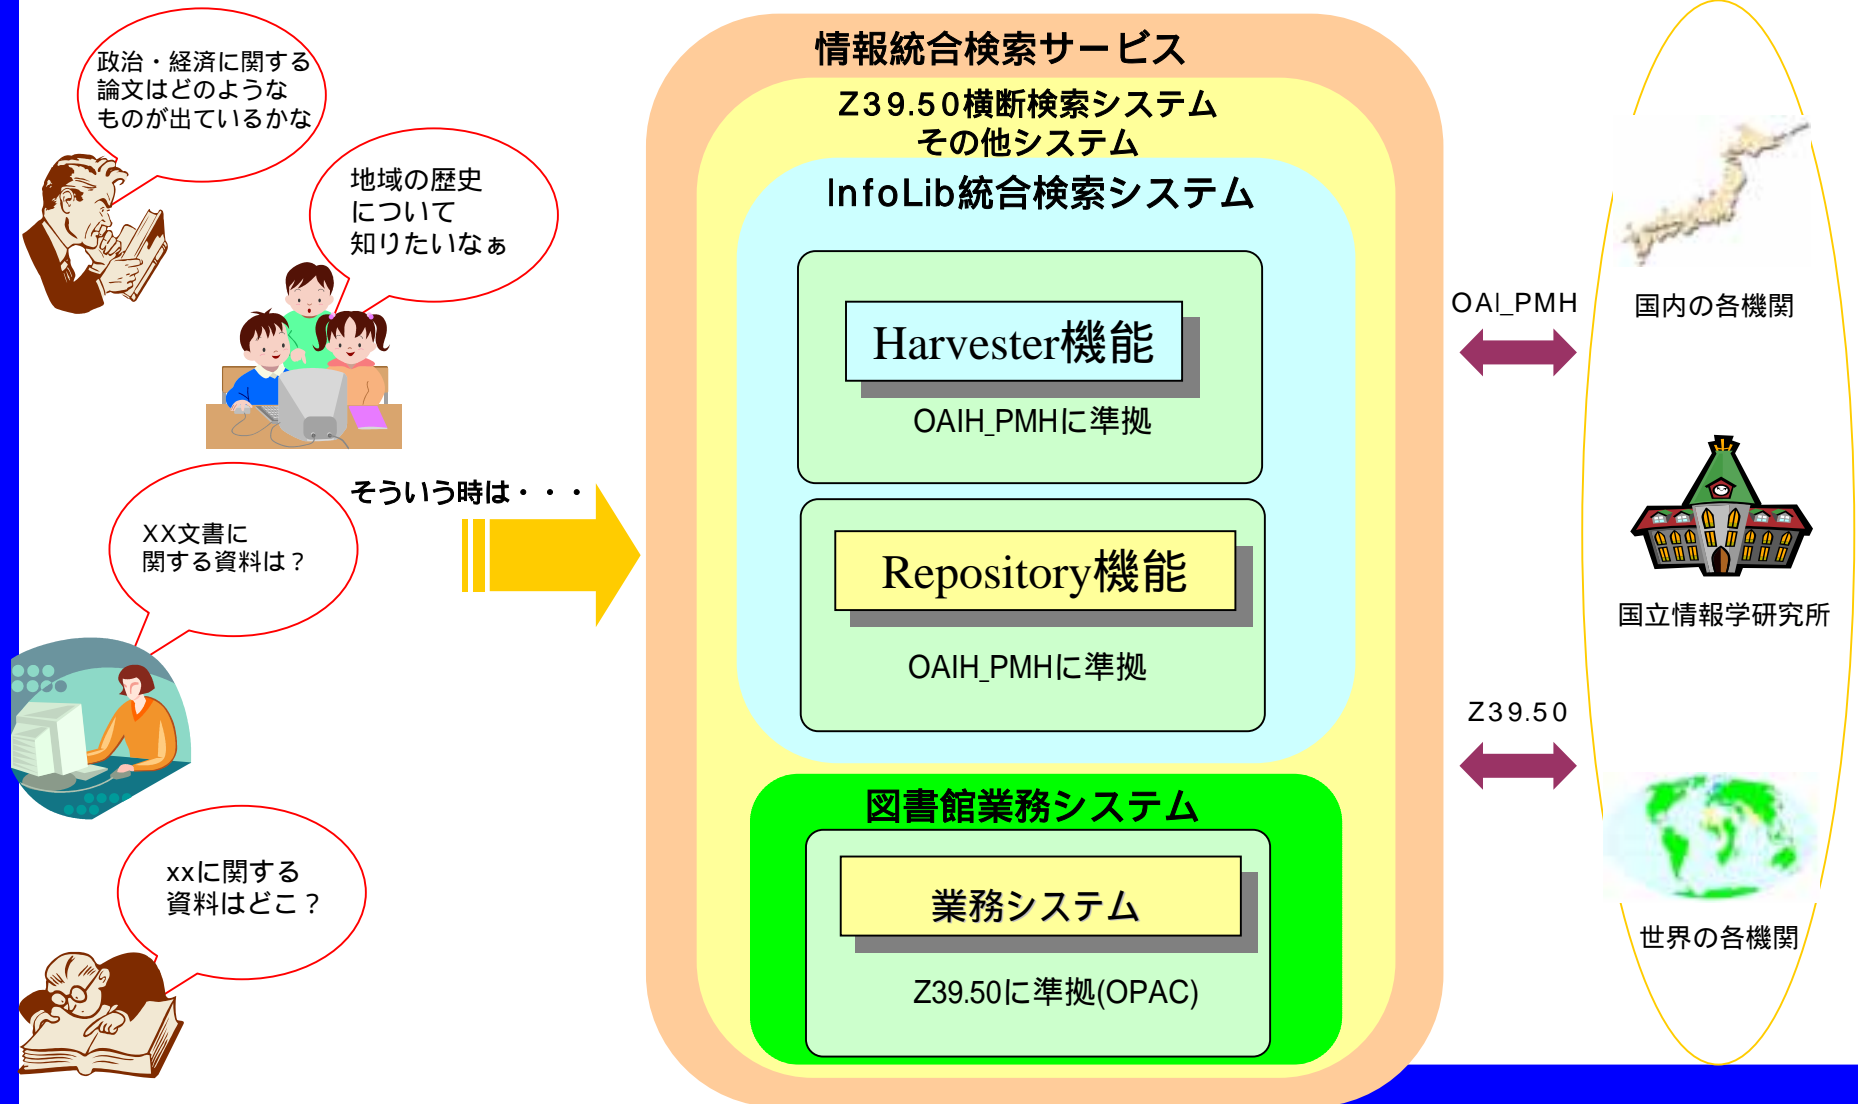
政治・経済に関する論文はどのようなものが出ているかな

地域の歴史について知りたいなぁ

そういう時は・・・

XX文書に関する資料は？

xxに関する資料はどこ？

情報統合検索サービス

Z39.50横断検索システム
その他システム

InfoLib統合検索システム

Harvester機能

OAIH_PMHに準拠

Repository機能

OAIH_PMHに準拠

図書館業務システム

業務システム

Z39.50に準拠(OPAC)

OAI_PMH

Z39.50

国内の各機関

国立情報学研究所

世界の各機関